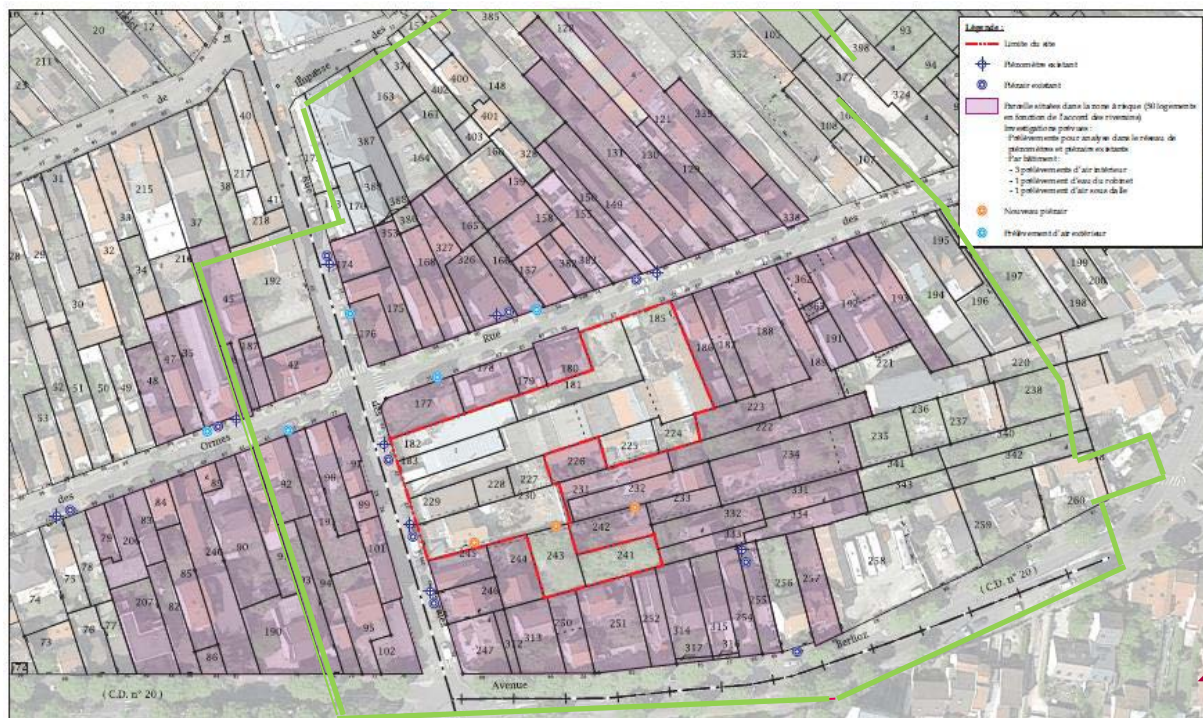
Légende :

Limite du site

Piézomètre existant

Piézair existant

Parcelle située dans la zone à risque (50 logements en fonction de l'accord des riverains)
Investigations prévues :
- Prélèvements pour analyse dans le réseau de piézomètres et piézairs existants
- Par bâtiment :
- 3 prélèvements d'air intérieur
- 1 prélèvement d'eau du robinet
- 1 prélèvement d'air sous dalle

Nouveau piézair

Prélèvement d'air extérieur

Rue des Ormes

Avenue Berlioz

(C.D. n° 20)

( C.D. n° 20 )

20 211 23 12 385 332 103 398 93 94 377 324 374 400 148 163 402 401 161 403 166 328 121 335 131 130 129 387 164 139 150 153 149 334 40 217 41 218 38 215 37 33 32 31 27 170 389 386 353 165 158 327 168 326 160 157 383 382 195 197 199 200 196 198 194 216 34 192 374 30 28 29 175 176 185 362 363 193 186 187 188 190 191 189 221 220 238 43 187 47 35 48 42 177 178 179 180 181 182 183 224 225 226 223 222 236 237 235 340 341 342 343 52 51 50 49 53 234 233 232 231 227 228 229 230 331 334 332 333 259 280 84 83 85 82 98 97 99 91 92 101 79 80 246 242 245 244 243 241 258 75 78 207 86 94 95 102 190 246 247 312 313 250 251 252 314 315 316 317 255 254 256 257 74 73 76 77 72